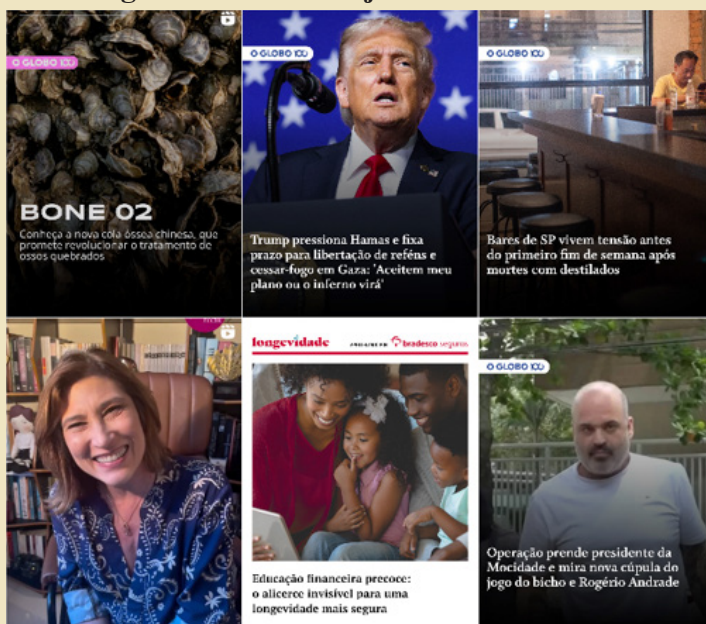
O GLOBO 100

BONE 02

Conheça a nova cola óssea chinesa, que promete revolucionar o tratamento de ossos quebrados

O GLOBO 100

Trump pressiona Hamas e fixa prazo para libertação de reféns e cessar-fogo em Gaza: 'Aceitem meu plano ou o inferno virá'

O GLOBO 100

Bares de SP vivem tensão antes do primeiro fim de semana após mortes com destilados

longevidade

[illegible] bradesco seguros

Educação financeira precoce: o alicerce invisível para uma longevidade mais segura

O GLOBO 100

Operação prende presidente da Mocidade e mira nova cúpula do jogo do bicho e Rogério Andrade